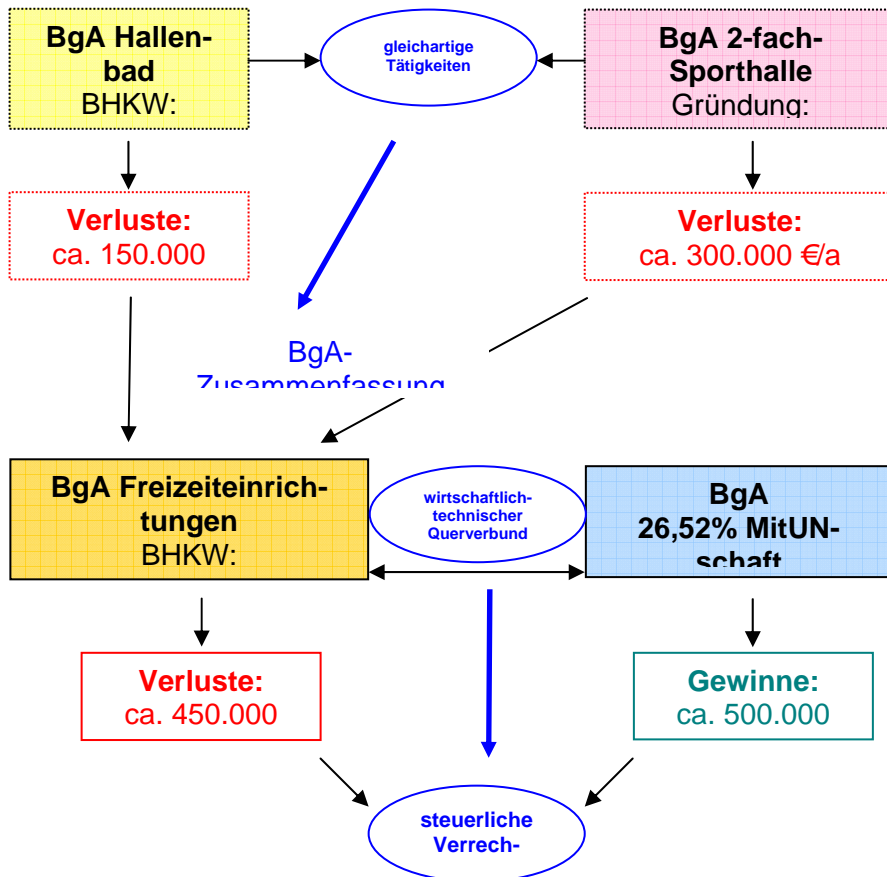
BgA Hallenbad
BHKW:

gleichartige Tätigkeiten

BgA 2-fach-Sporthalle
Gründung:

Verluste:
ca. 150.000

Verluste:
ca. 300.000 €/a

BgA-
Zusammenfassung

BgA Freizeiteinrichtungen
BHKW:

wirtschaftlich-technischer Querverbund

BgA
26,52% MitUN-
schaft

Verluste:
ca. 450.000

Gewinne:
ca. 500.000

steuerliche
Verrech-